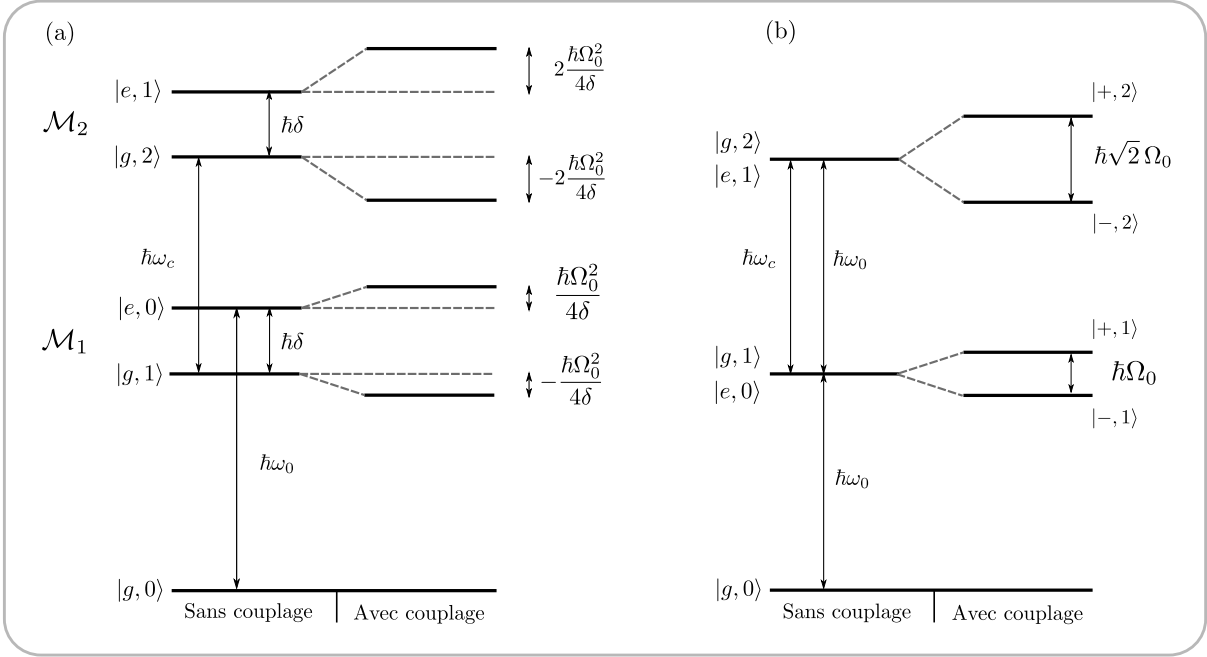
(a)

$|e,1\rangle$

$2\frac{\hbar\Omega_0^2}{4\delta}$

$\mathcal{M}_2$

$\hbar\delta$

$|g,2\rangle$

$-2\frac{\hbar\Omega_0^2}{4\delta}$

$\hbar\omega_c$

$|e,0\rangle$

$\frac{\hbar\Omega_0^2}{4\delta}$

$\mathcal{M}_1$

$\hbar\delta$

$|g,1\rangle$

$-\frac{\hbar\Omega_0^2}{4\delta}$

$\hbar\omega_0$

$|g,0\rangle$

Sans couplage | Avec couplage

(b)

$|+,2\rangle$

$|g,2\rangle$

$|e,1\rangle$

$\hbar\sqrt{2}\,\Omega_0$

$|-,2\rangle$

$\hbar\omega_c$

$\hbar\omega_0$

$|+,1\rangle$

$|g,1\rangle$

$|e,0\rangle$

$\hbar\Omega_0$

$|-,1\rangle$

$\hbar\omega_0$

$|g,0\rangle$

Sans couplage | Avec couplage